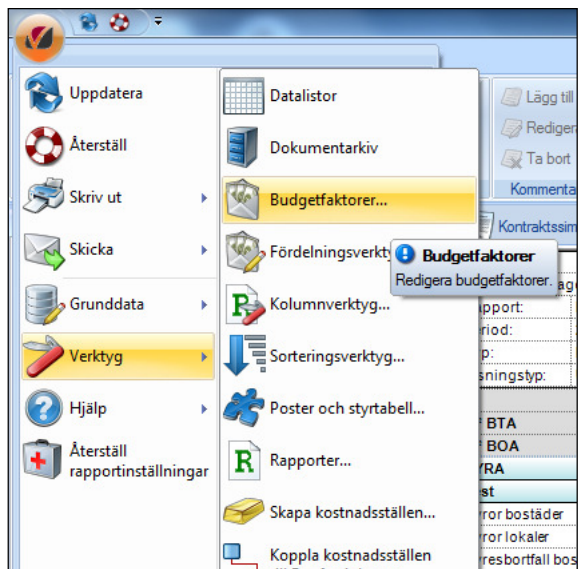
Uppdatera
Återställ
Skriv ut
Skicka
Grunddata
Verktyg
Hjälp
Återställ rapportinställningar

Datalistor
Dokumentarkiv
Budgetfaktorer...
Fördelningsverktyg
Kolumnverktyg...
Sorteringsverktyg...
Poster och styrtabell...
Rapporter...
Skapa kostnadsställen...
Koppla kostnadsställen

Budgetfaktorer
Redigera budgetfaktorer.

Lägg till
Redigera
Ta bort
Kommenta
Kontraktssim
rapport:
riod:
p:
sningstyp:
BTA
BOA
YRA
st
ror bostäder
ror lokaler
resbortfall bos